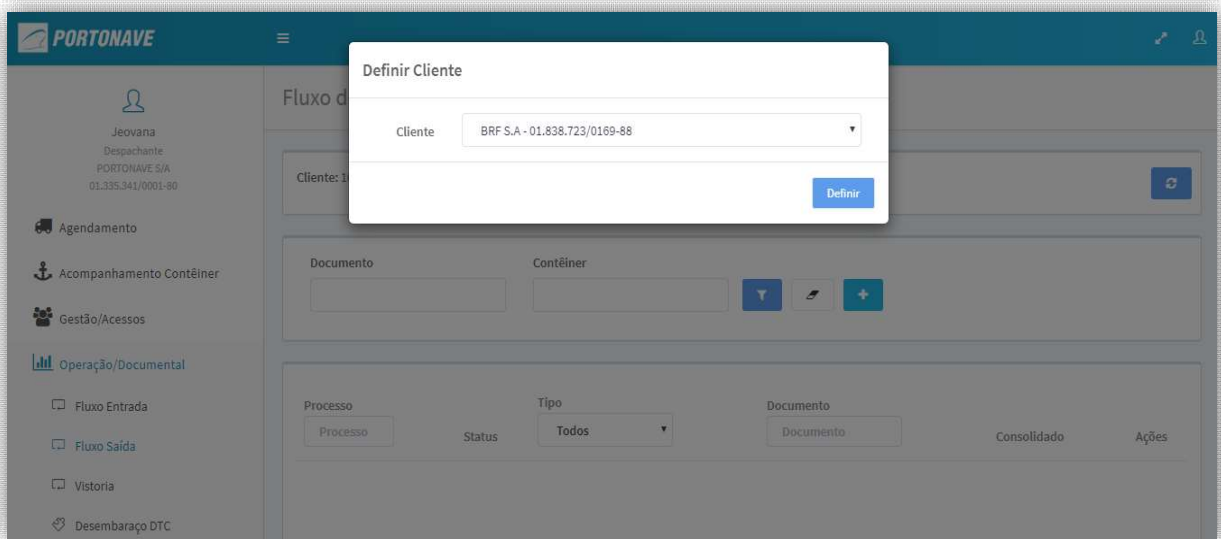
PORTONAVE

Jeovana
Despachante
PORTONAVE S/A
01.335.341/0001-80

Agendamento

Acompanhamento Contêiner

Gestão/Acessos

Operação/Documental

Fluxo Entrada

Fluxo Saída

Vistoria

Desembaraço DTC

Fluxo d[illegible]

Cliente: 1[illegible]

Definir Cliente

Cliente BRF S.A - 01.838.723/0169-88

Definir

Documento

Contêiner

Processo
Processo

Status

Tipo
Todos

Documento
Documento

Consolidado

Ações